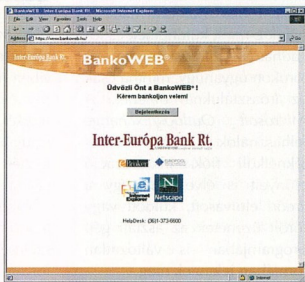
BankoWEB - Inter-Európa Bank Rt. - Microsoft Internet Explorer

File Edit View Favorites Tools Help

Address http://www.bankoweb.hu/

Inter-Európa Bank Rt.

BankoWEB

Üdvözli Önt a BankoWEB® !
Kérem bankoljon velem!

Bejelentkezés

Inter-Európa Bank Rt.

Broker

Internet Explorer

Netscape

HelpDesk: (06)1-373-6000

Internet